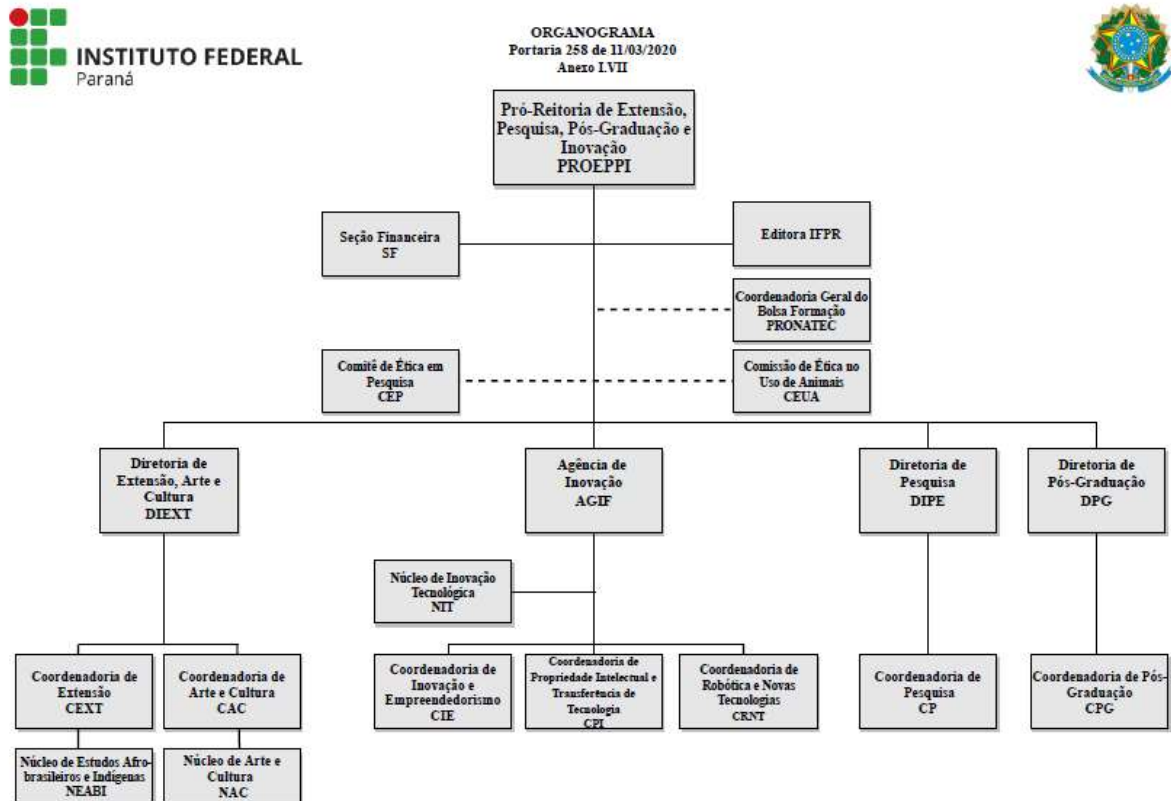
INSTITUTO FEDERAL
Paraná

ORGANOGRAMA
Portaria 258 de 11/03/2020
Anexo I.VII

Pró-Reitoria de Extensão, Pesquisa, Pós-Graduação e Inovação
PROEPPI

Seção Financeira
SF

Editora IFPR

Coordenadoria Geral do Bolsa Formação
PRONATEC

Comitê de Ética em Pesquisa
CEP

Comissão de Ética no Uso de Animais
CEUA

Diretoria de Extensão, Arte e Cultura
DIEXT

Agência de Inovação
AGIF

Diretoria de Pesquisa
DIPE

Diretoria de Pós-Graduação
DPG

Núcleo de Inovação Tecnológica
NIT

Coordenadoria de Extensão
CEXT

Coordenadoria de Arte e Cultura
CAC

Coordenadoria de Inovação e Empreendedorismo
CIE

Coordenadoria de Propriedade Intelectual e Transferência de Tecnologia
CPI

Coordenadoria de Robótica e Novas Tecnologias
CRNT

Coordenadoria de Pesquisa
CP

Coordenadoria de Pós-Graduação
CPG

Núcleo de Estudos Afro-brasileiros e Indígenas
NEABI

Núcleo de Arte e Cultura
NAC